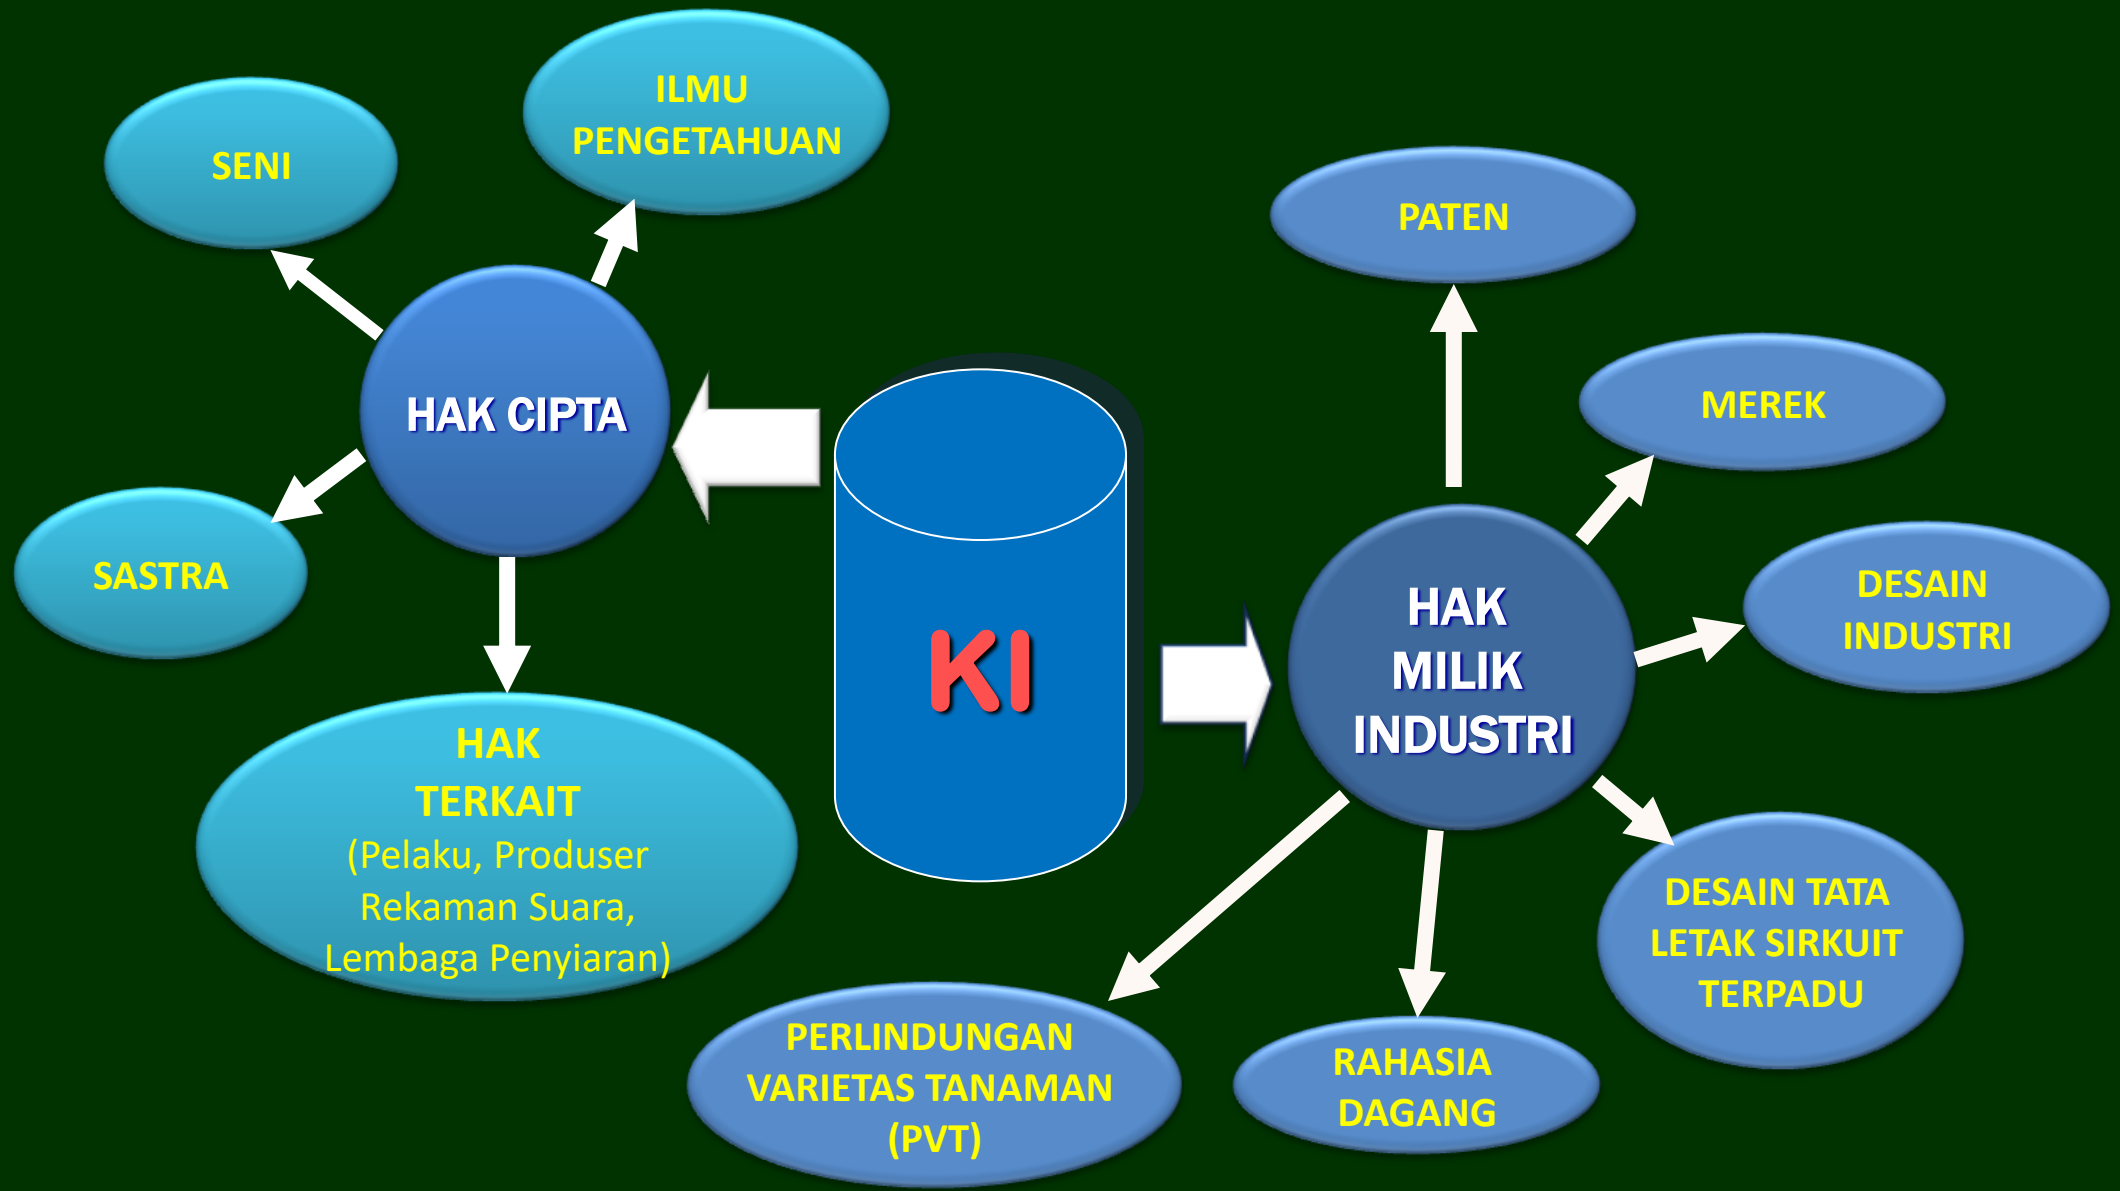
KI

HAK CIPTA

SENI

ILMU PENGETAHUAN

SASTRA

HAK TERKAIT
(Pelaku, Produser Rekaman Suara, Lembaga Penyiaran)

HAK MILIK INDUSTRI

PATEN

MEREK

DESAIN INDUSTRI

DESAIN TATA LETAK SIRKUIT TERPADU

RAHASIA DAGANG

PERLINDUNGAN VARIETAS TANAMAN (PVT)